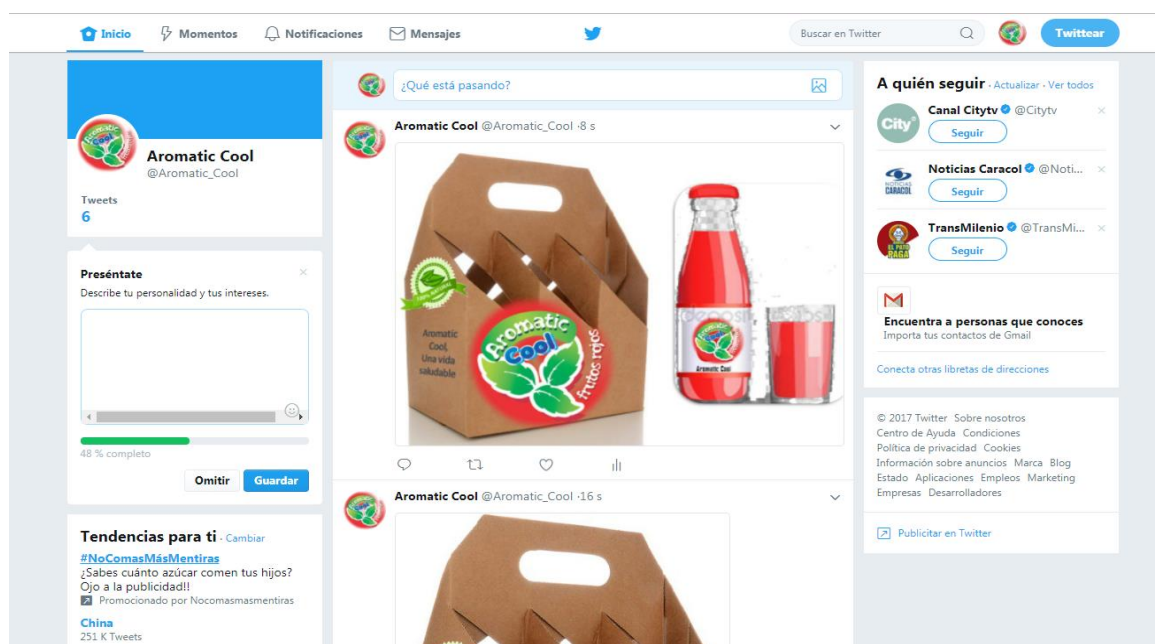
Inicio Momentos Notificaciones Mensajes

Buscar en Twitter

Twittear

Aromatic Cool
@Aromatic_Cool

Tweets
6

Presentate ×
Describe tu personalidad y tus intereses.

48 % completo

Omitir Guardar

Tendencias para ti · Cambiar
#NoComasMásMentiras
¿Sabes cuánto azúcar comen tus hijos? Ojo a la publicidad!!
Promocionado por Nocomasmasmentiras
China
251 K Tweets

¿Qué está pasando?

Aromatic Cool @Aromatic_Cool · 8 s

Aromatic Cool, Una vida saludable

Aromatic Cool

frutos rojos

Aromatic Cool

Aromatic Cool @Aromatic_Cool · 16 s

A quién seguir · Actualizar · Ver todos
Canal Citytv @Citytv ×
Seguir
Noticias Caracol @Noti... ×
Seguir
TransMilenio @TransMi... ×
Seguir

Encuentra a personas que conoces
Importa tus contactos de Gmail

Conecta otras libretas de direcciones

© 2017 Twitter Sobre nosotros
Centro de Ayuda Condiciones
Política de privacidad Cookies
Información sobre anuncios Marca Blog
Estado Aplicaciones Empleos Marketing
Empresas Desarrolladores

Publicitar en Twitter